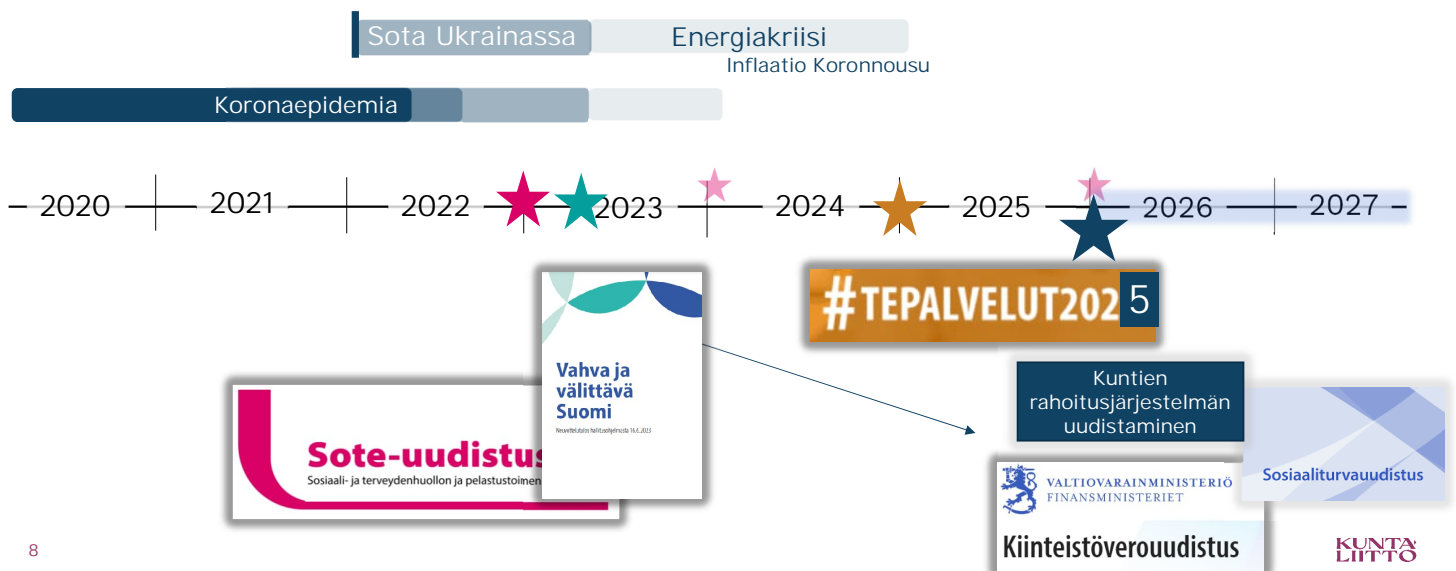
Sota Ukrainassa

Energiakriisi

Inflaatio Koronnousu

Koronaepidemia

2020 2021 2022 2023 2024 2025 2026 2027

#TEPALVELUT2025

Vahva ja välittävä Suomi

Neuvottelutulos hallitusohjelmasta 16.6.2023

Sote-uudistus

Sosiaali- ja terveydenhuollon ja pelastustoimen

Kuntien rahoitusjärjestelmän uudistaminen

Sosiaaliturvauudistus

VALTIOVARAINMINISTERIÖ
FINANSMINISTERIET

Kiinteistöverouudistus

8

KUNTALIITTO